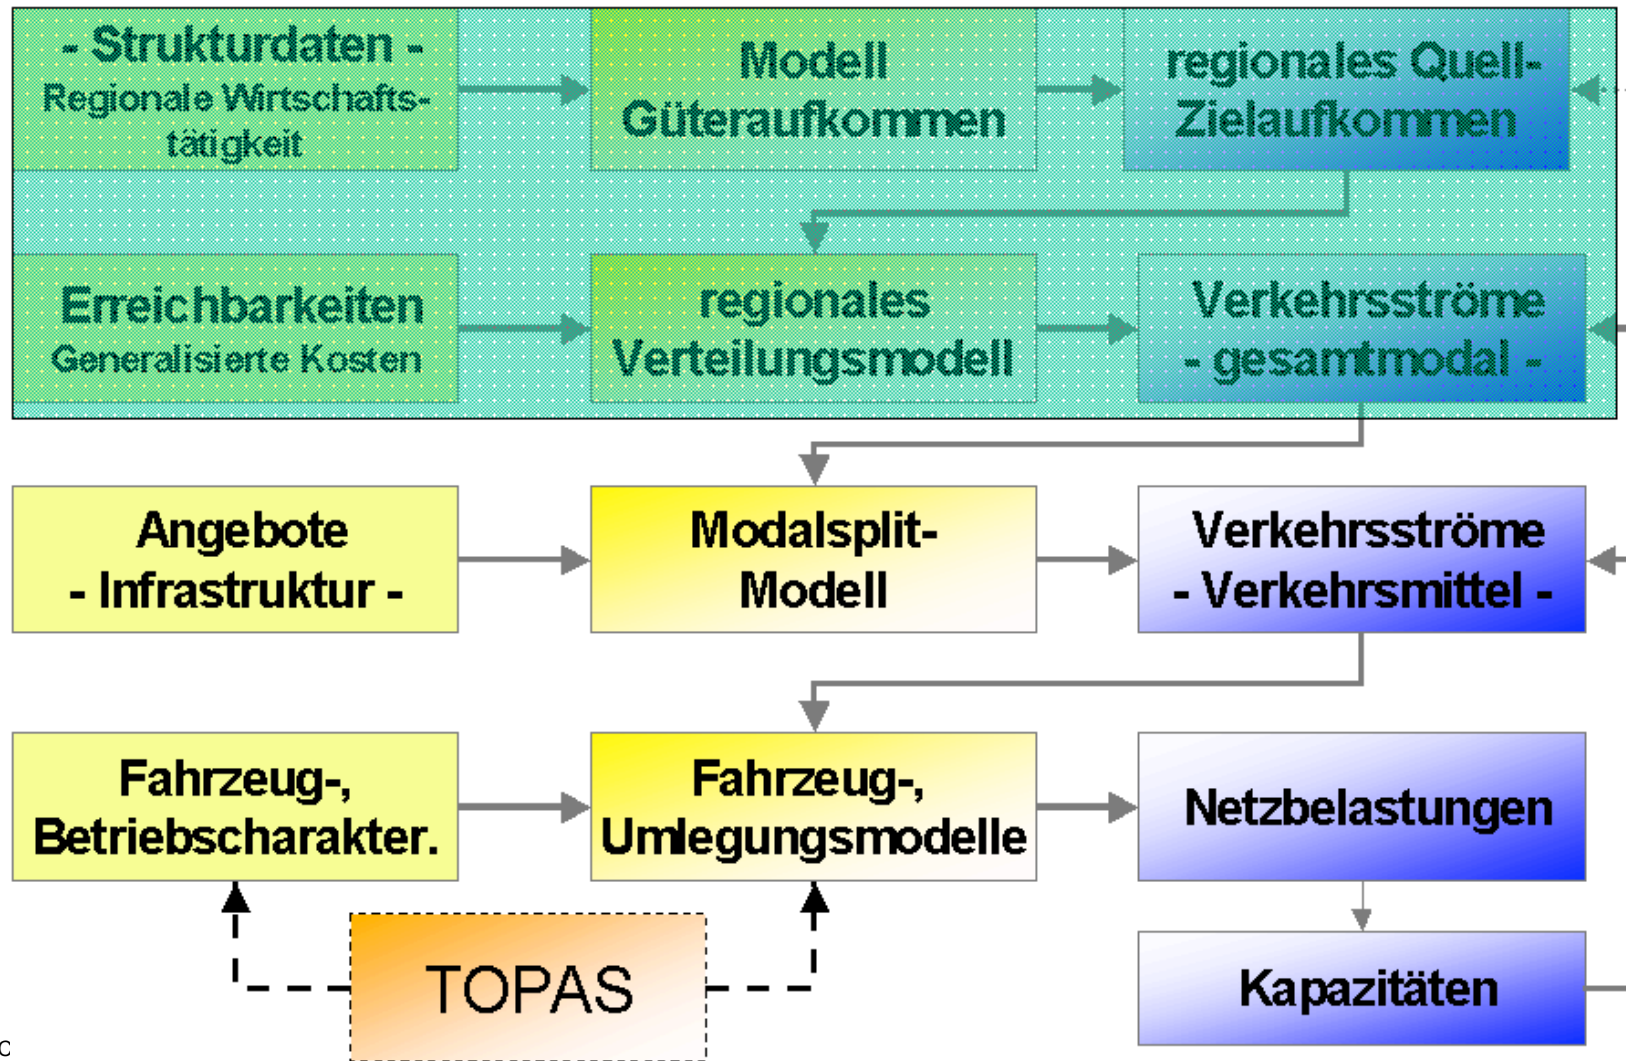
- Strukturdaten -
Regionale Wirtschaftstätigkeit

Modell Güteraufkommen

regionales Quell-Zielaufkommen

Erreichbarkeiten
Generalisierte Kosten

regionales Verteilungsmodell

Verkehrsströme
- gesamtmodal -

Angebote
- Infrastruktur -

Modalsplit-Modell

Verkehrsströme
- Verkehrsmittel -

Fahrzeug-, Betriebscharakter.

Fahrzeug-, Umlegungsmodelle

Netzbelastungen

Kapazitäten

TOPAS

c